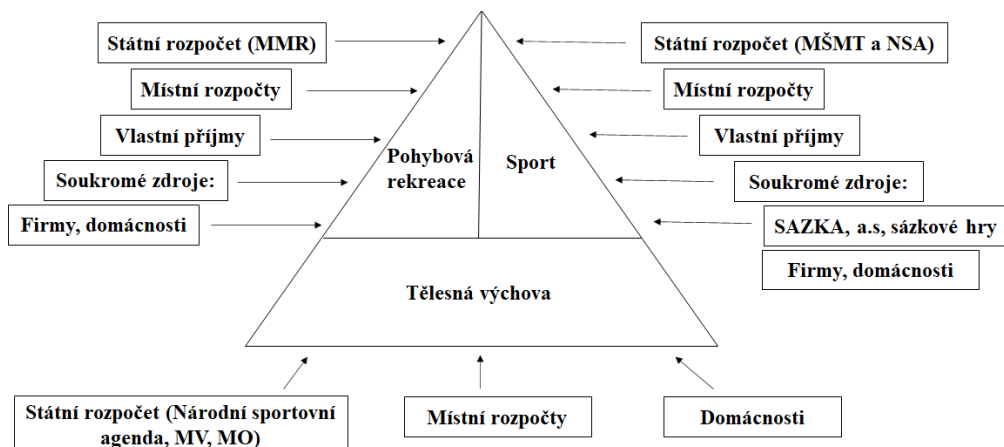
Státní rozpočet (MMR)

Místní rozpočty

Vlastní příjmy

Soukromé zdroje:

Firmy, domácnosti

Státní rozpočet (MŠMT a NSA)

Místní rozpočty

Vlastní příjmy

Soukromé zdroje:

SAZKA, a.s, sázkové hry

Firmy, domácnosti

Pohybová rekreace

Sport

Tělesná výchova

Státní rozpočet (Národní sportovní agenda, MV, MO)

Místní rozpočty

Domácnosti